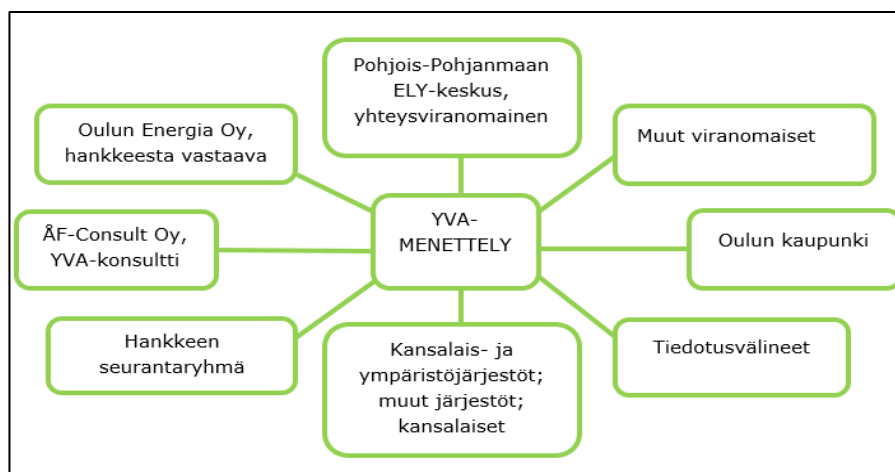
Pohjois-Pohjanmaan ELY-keskus, yhteysviranomainen

Oulun Energia Oy, hankkeesta vastaava

Muut viranomaiset

YVA-MENETTELY

ÅF-Consult Oy, YVA-konsultti

Oulun kaupunki

Hankkeen seurantaryhmä

Kansalais- ja ympäristöjärjestöt; muut järjestöt; kansalaiset

Tiedotusvälineet